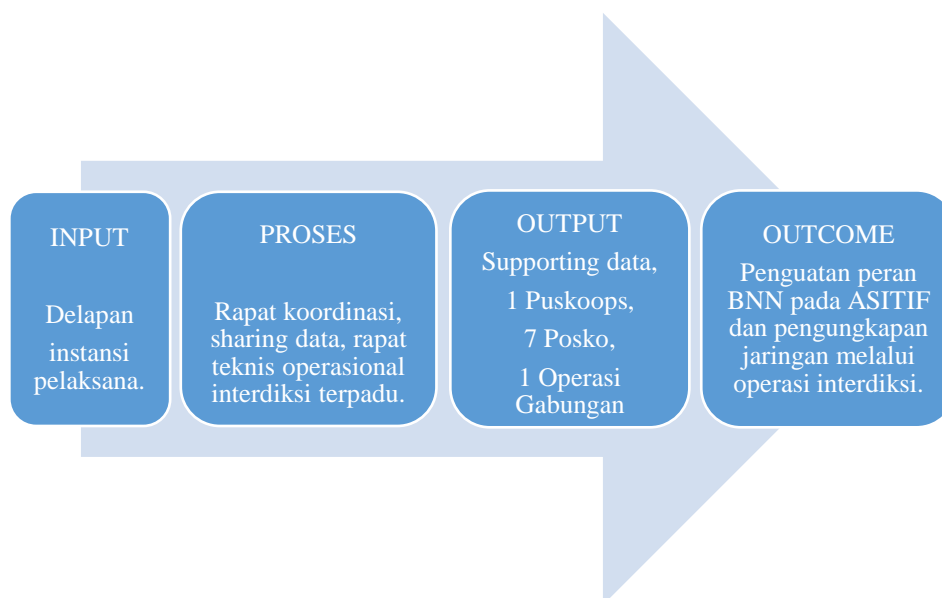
INPUT

Delapan instansi pelaksana.

PROSES

Rapat koordinasi, sharing data, rapat teknis operasional interdiksi terpadu.

OUTPUT

Supporting data,

1 Puskoops,

7 Posko,

1 Operasi Gabungan

OUTCOME

Penguatan peran BNN pada ASITIF dan pengungkapan jaringan melalui operasi interdiksi.